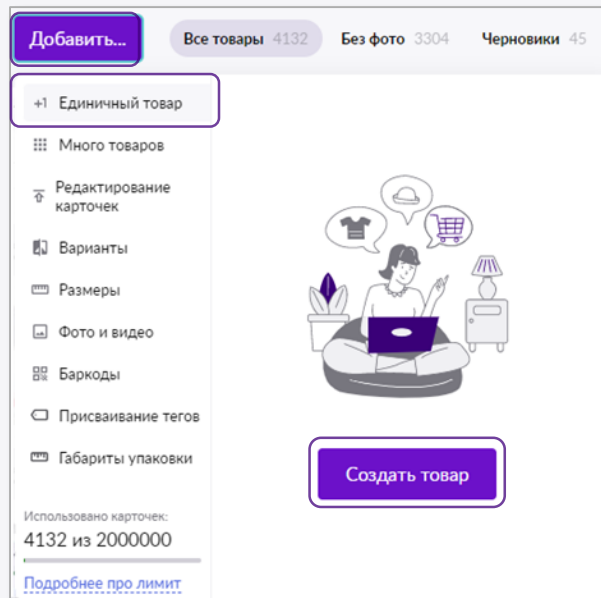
Добавить...

Все товары 4132

Без фото 3304

Черновики 45

+1 Единичный товар

Много товаров

Редактирование карточек

Варианты

Размеры

Фото и видео

Баркоды

Присваивание тегов

Габариты упаковки

Использовано карточек:

4132 из 2000000

Подробнее про лимит

Создать товар